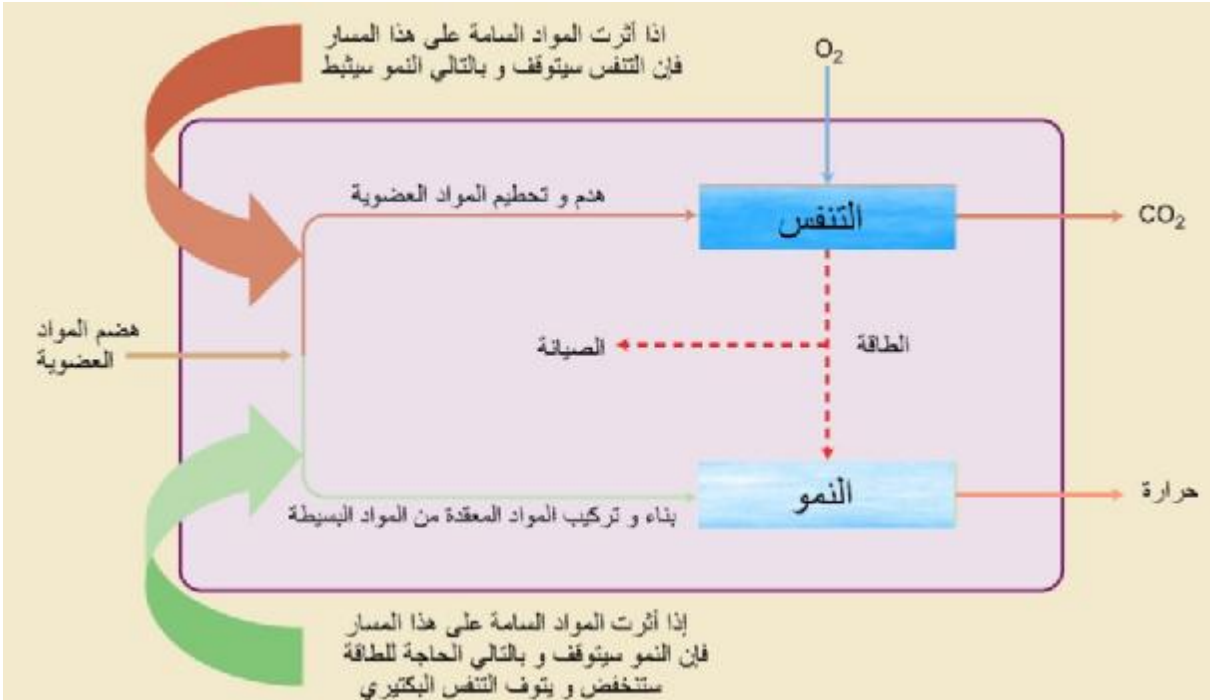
اذا أثرت المواد السامة على هذا المسار فإن التنفس سيتوقف و بالتالي النمو سيثبط

$O_2$

هدم و تحطيم المواد العضوية

التنفس

$CO_2$

هضم المواد العضوية

الطاقة

الصيانة

النمو

حرارة

بناء و تركيب المواد المعقدة من المواد البسيطة

إذا أثرت المواد السامة على هذا المسار فإن النمو سيتوقف و بالتالي الحاجة للطاقة ستنخفض و يتوف التنفس البكتيري